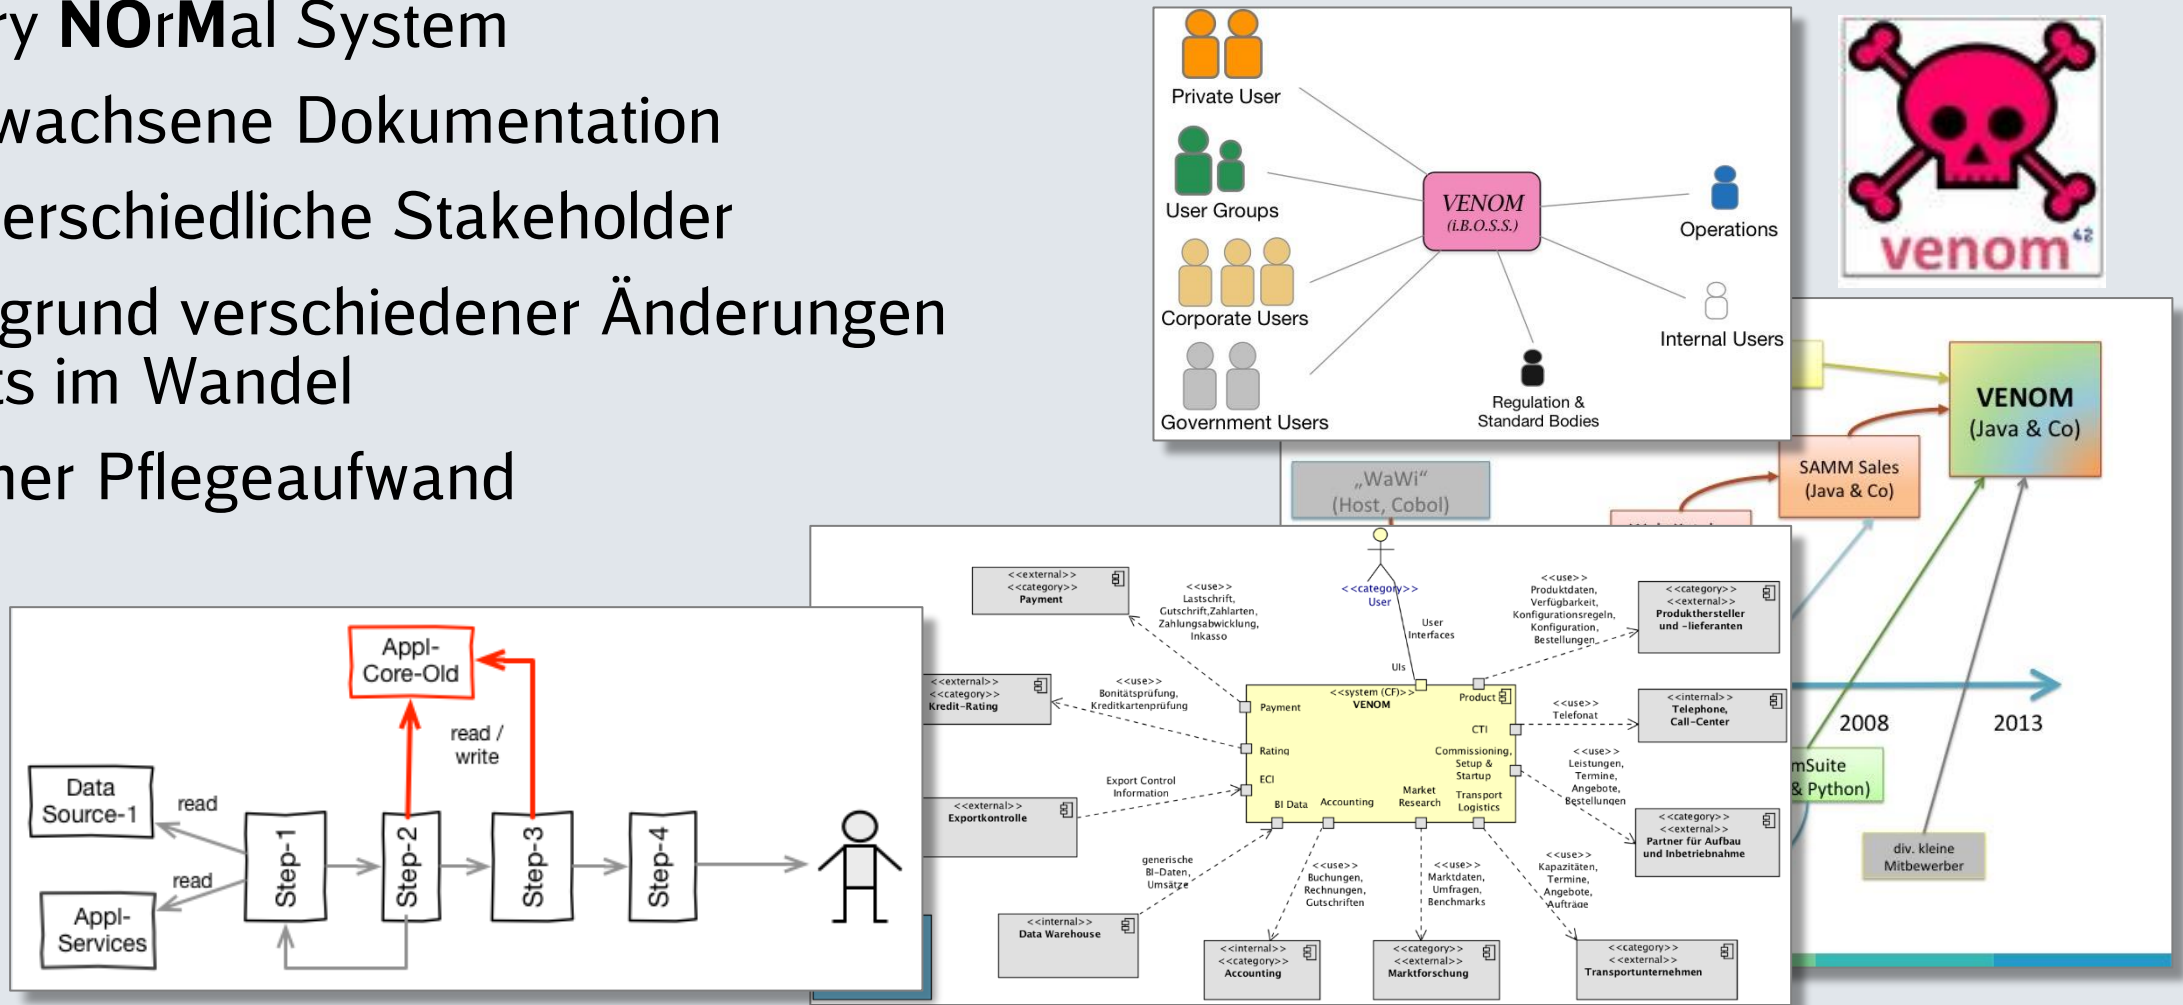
ry NOrMal System
wachsene Dokumentation
erschiedliche Stakeholder
grund verschiedener Änderungen
ts im Wandel
her Pflegeaufwand

Private User
User Groups
Corporate Users
Government Users
VENOM
(i.B.O.S.S.)
Operations
Internal Users
Regulation & Standard Bodies

venom

VENOM
(Java & Co)
SAMM Sales
(Java & Co)
„WaWi"
(Host, Cobol)
2008
2013
mSuite
& Python)
div. kleine Mitbewerber

<<external>>
<<category>>
Payment
<<use>>
Lastschrift, Gutschrift,Zahlarten, Zahlungsabwicklung, Inkasso
<<category>>
User
User Interfaces
UIs
<<use>>
Produktdaten, Verfügbarkeit, Konfigurationsregeln, Konfiguration, Bestellungen
<<category>>
<<external>>
Produkthersteller und -lieferanten
<<external>>
<<category>>
Kredit-Rating
<<use>>
Bonitätsprüfung, Kreditkartenprüfung
<<system (CF)>>
VENOM
Payment
Product
CTI
Rating
Commissioning, Setup & Startup
ECI
BI Data
Accounting
Market Research
Transport Logistics
<<use>>
Telefonat
<<internal>>
Telephone, Call-Center
<<use>>
Leistungen, Termine, Angebote, Bestellungen
Export Control Information
<<external>>
Exportkontrolle
<<category>>
<<external>>
Partner für Aufbau und Inbetriebnahme
generische BI-Daten, Umsätze
<<use>>
Buchungen, Rechnungen, Gutschriften
<<use>>
Marktdaten, Umfragen, Benchmarks
<<use>>
Kapazitäten, Termine, Angebote, Aufträge
<<internal>>
Data Warehouse
<<internal>>
<<category>>
Accounting
<<category>>
<<external>>
Marktforschung
<<category>>
<<external>>
Transportunternehmen

Appl-Core-Old
read / write
Data Source-1
read
read
Appl-Services
Step-1
Step-2
Step-3
Step-4